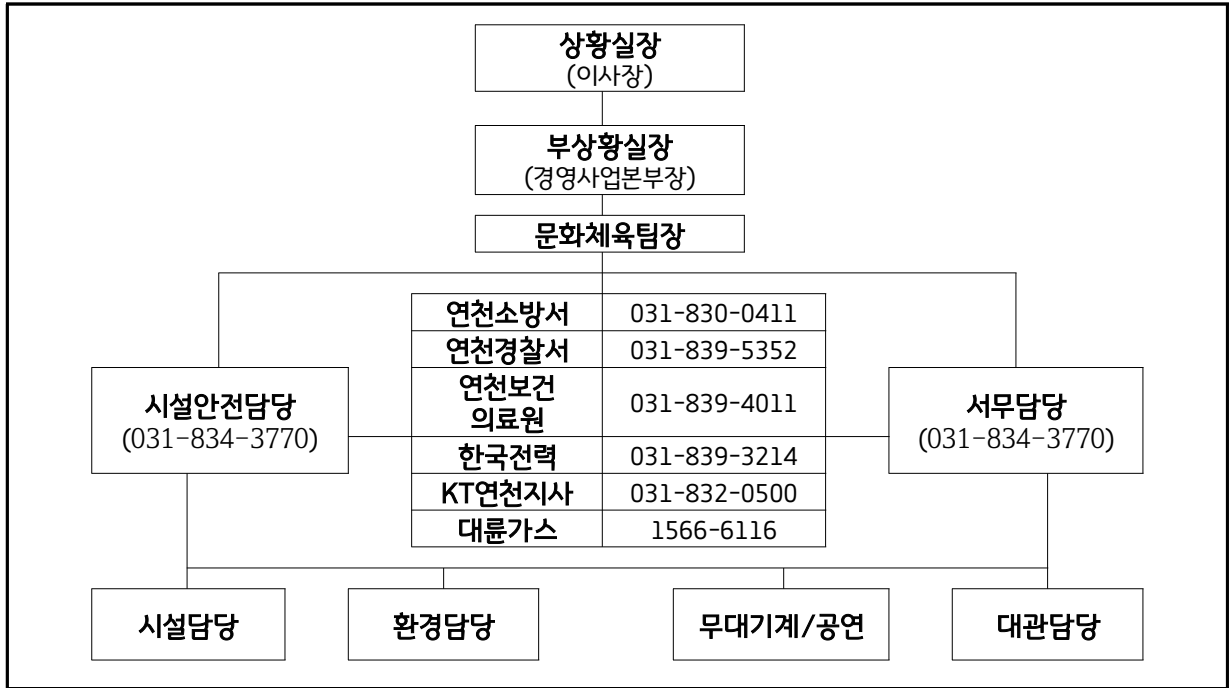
상황실장
(이사장)

부상황실장
(경영사업본부장)

문화체육팀장

시설안전담당
(031-834-3770)

| 연천소방서 | 031-830-0411 |
|---|---|
| 연천경찰서 | 031-839-5352 |
| 연천보건의료원 | 031-839-4011 |
| 한국전력 | 031-839-3214 |
| KT연천지사 | 031-832-0500 |
| 대륜가스 | 1566-6116 |

서무담당
(031-834-3770)

시설담당

환경담당

무대기계/공연

대관담당